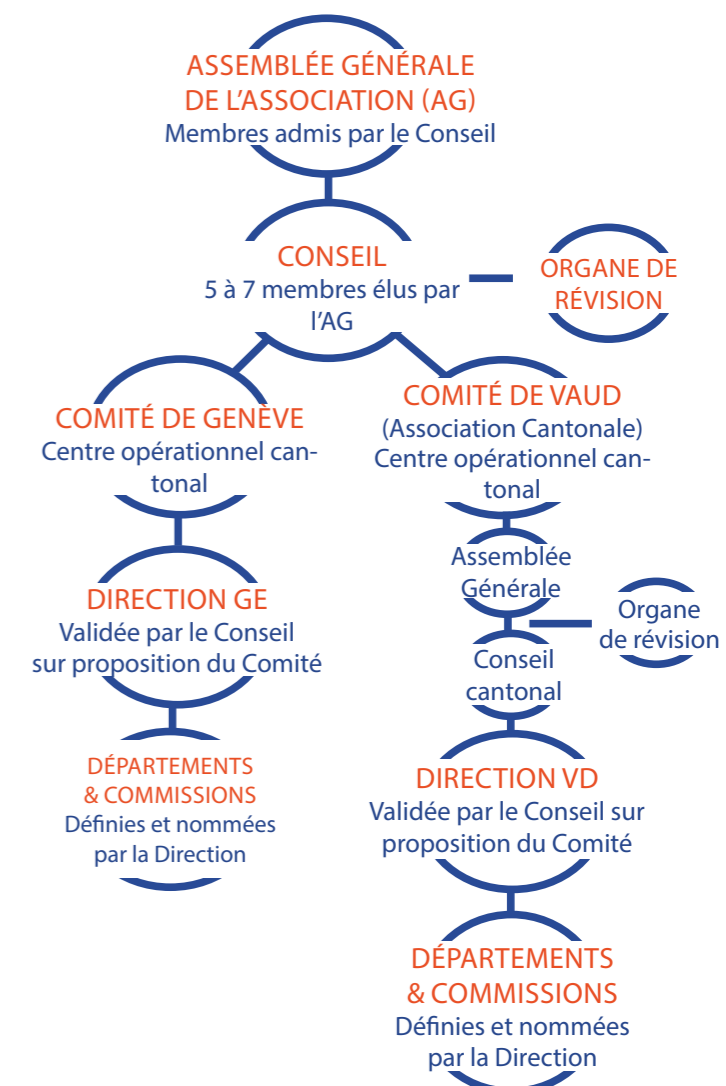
ASSEMBLÉE GÉNÉRALE DE L'ASSOCIATION (AG)
Membres admis par le Conseil

CONSEIL
5 à 7 membres élus par l'AG

ORGANE DE RÉVISION

COMITÉ DE GENÈVE
Centre opérationnel cantonal

DIRECTION GE
Validée par le Conseil sur proposition du Comité

DÉPARTEMENTS & COMMISSIONS
Définies et nommées par la Direction

COMITÉ DE VAUD
(Association Cantonale)
Centre opérationnel cantonal

Assemblée Générale

Organe de révision

Conseil cantonal

DIRECTION VD
Validée par le Conseil sur proposition du Comité

DÉPARTEMENTS & COMMISSIONS
Définies et nommées par la Direction